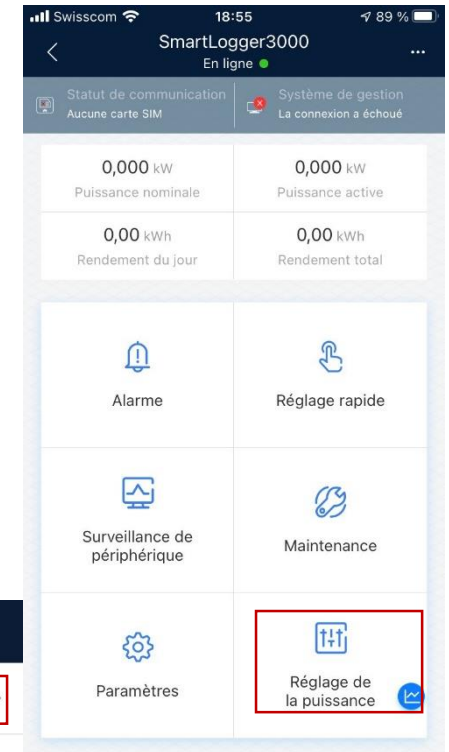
Swisscom 18:55 89 %

SmartLogger3000
En ligne

Statut de communication
Aucune carte SIM

Système de gestion
La connexion a échoué

0,000 kW
Puissance nominale

0,000 kW
Puissance active

0,00 kWh
Rendement du jour

0,00 kWh
Rendement total

Alarme

Réglage rapide

Surveillance de périphérique

Maintenance

Paramètres

Réglage de la puissance